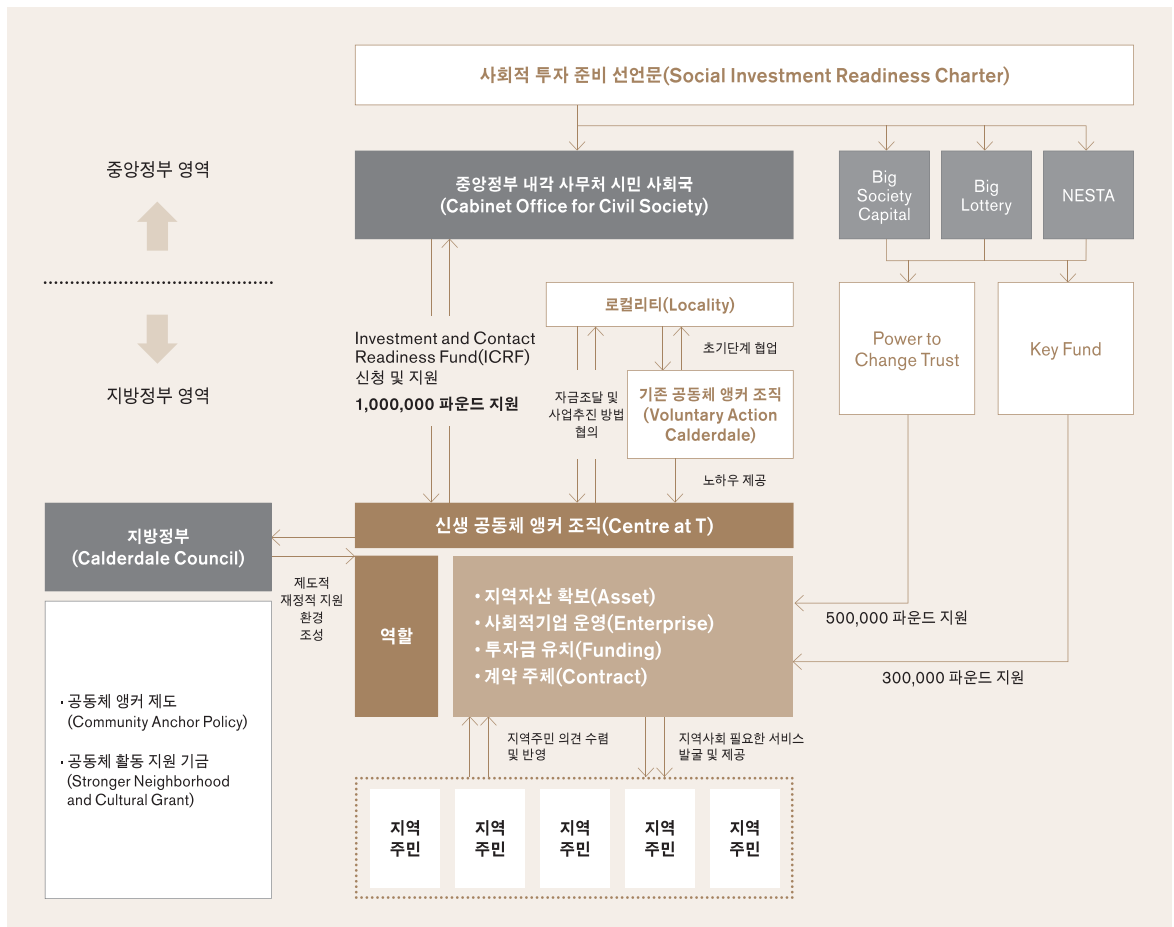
사회적 투자 준비 선언문(Social Investment Readiness Charter)

중앙정부 영역

지방정부 영역

중앙정부 내각 사무처 시민 사회국 (Cabinet Office for Civil Society)

Big Society Capital

Big Lottery

NESTA

로컬리티(Locality)

초기단계 협업

Investment and Contact Readiness Fund(ICRF) 신청 및 지원

1,000,000 파운드 지원

자금조달 및 사업추진 방법 협의

기존 공동체 앵커 조직 (Voluntary Action Calderdale)

노하우 제공

Power to Change Trust

Key Fund

지방정부 (Calderdale Council)

신생 공동체 앵커 조직(Centre at T)

제도적 재정적 지원 환경 조성

역할

• 지역자산 확보(Asset)
• 사회적기업 운영(Enterprise)
• 투자금 유치(Funding)
• 계약 주체(Contract)

500,000 파운드 지원

300,000 파운드 지원

• 공동체 앵커 제도 (Community Anchor Policy)

• 공동체 활동 지원 기금 (Stronger Neighborhood and Cultural Grant)

지역주민 의견 수렴 및 반영

지역사회 필요한 서비스 발굴 및 제공

지역 주민

지역 주민

지역 주민

지역 주민

지역 주민